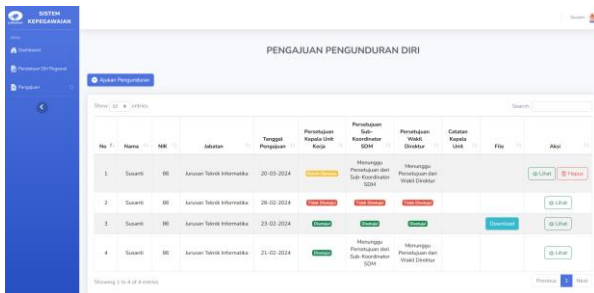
SISTEM KEPEGAWAIAN

Home
Dashboard
Persetujuan Diri Pegawai
Pengajuan

Susanti

PENGAJUAN PENGUNDURAN DIRI

Ajukan Pengunduran

Show 10 entries

Search:

| No | Nama | NIK | Jabatan | Tanggal Pengajuan | Persetujuan Kepala Unit Kerja | Persetujuan Sub-Koordinator SDM | Persetujuan Wakil Direktur | Catatan Kepala Unit | File | Aksi |
|---|---|---|---|---|---|---|---|---|---|---|
| 1 | Susanti | 86 | Jurusan Teknik Informatika | 20-03-2024 | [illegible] | Menunggu Persetujuan dari Sub-Koordinator SDM | Menunggu Persetujuan dari Wakil Direktur | | | Lihat Hapus |
| 2 | Susanti | 86 | Jurusan Teknik Informatika | 28-02-2024 | Tidak Disetujui | Tidak Disetujui | Tidak Disetujui | | | Lihat |
| 3 | Susanti | 86 | Jurusan Teknik Informatika | 23-02-2024 | Disetujui | Disetujui | Disetujui | | Download | Lihat |
| 4 | Susanti | 86 | Jurusan Teknik Informatika | 21-02-2024 | Disetujui | Menunggu Persetujuan dari Sub-Koordinator SDM | Menunggu Persetujuan dari Wakil Direktur | | | Lihat |

Showing 1 to 4 of 4 entries

Previous 1 Next